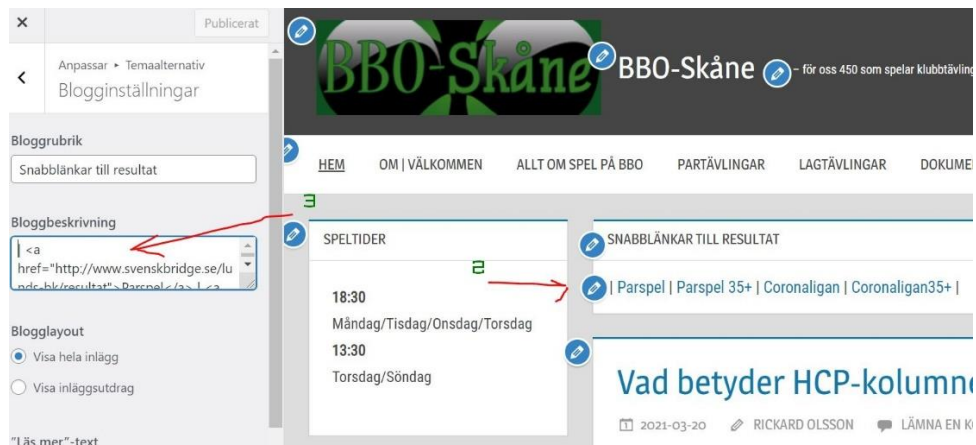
× Publicerat

Anpassar ▸ Temaalternativ
Blogginställningar

Bloggrubrik
Snabblänkar till resultat

Bloggbeskrivning
| <a href="http://www.svenskbridge.se/lunds-bk/resultat">Parspel</a> | <a

Blogglayout
Visa hela inlägg
Visa inläggsutdrag

"Läs mer"-text

BBO-Skåne

BBO-Skåne - för oss 450 som spelar klubbtävling

HEM OM | VÄLKOMMEN ALLT OM SPEL PÅ BBO PARTÄVLINGAR LAGTÄVLINGAR DOKUME

3

SPELTIDER

18:30
Måndag/Tisdag/Onsdag/Torsdag
13:30
Torsdag/Söndag

SNABBLÄNKAR TILL RESULTAT

2

| Parspel | Parspel 35+ | Coronaligan | Coronaligan35+ |

Vad betyder HCP-kolumne

2021-03-20 RICKARD OLSSON LÄMNA EN K